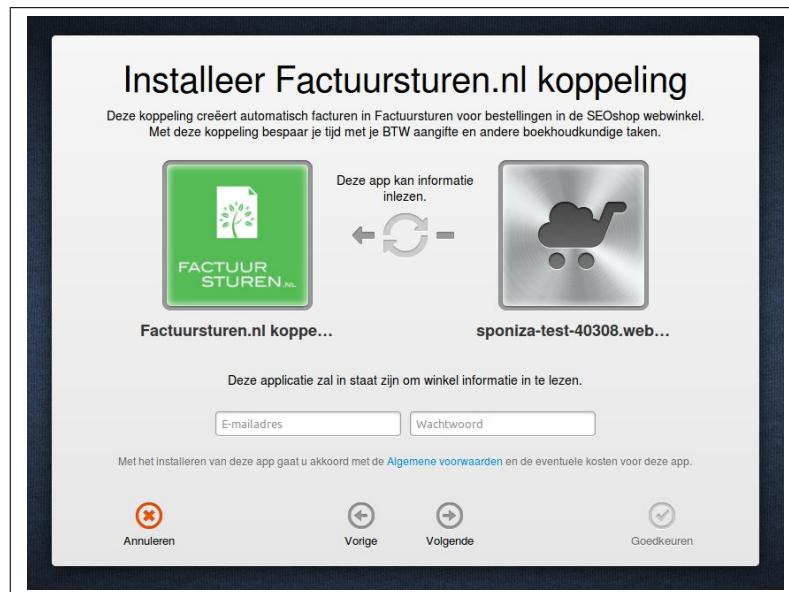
Installeer Factuursturen.nl koppeling

Deze koppeling creëert automatisch facturen in Factuursturen voor bestellingen in de SEOshop webwinkel. Met deze koppeling bespaar je tijd met je BTW aangifte en andere boekhoudkundige taken.

FACTUUR STUREN.NL

Deze app kan informatie inlezen.

Factuursturen.nl koppe...

sponiza-test-40308.web...

Deze applicatie zal in staat zijn om winkel informatie in te lezen.

E-mailadres

Wachtwoord

Met het installeren van deze app gaat u akkoord met de Algemene voorwaarden en de eventuele kosten voor deze app.

Annuleren

Vorige

Volgende

Goedkeuren